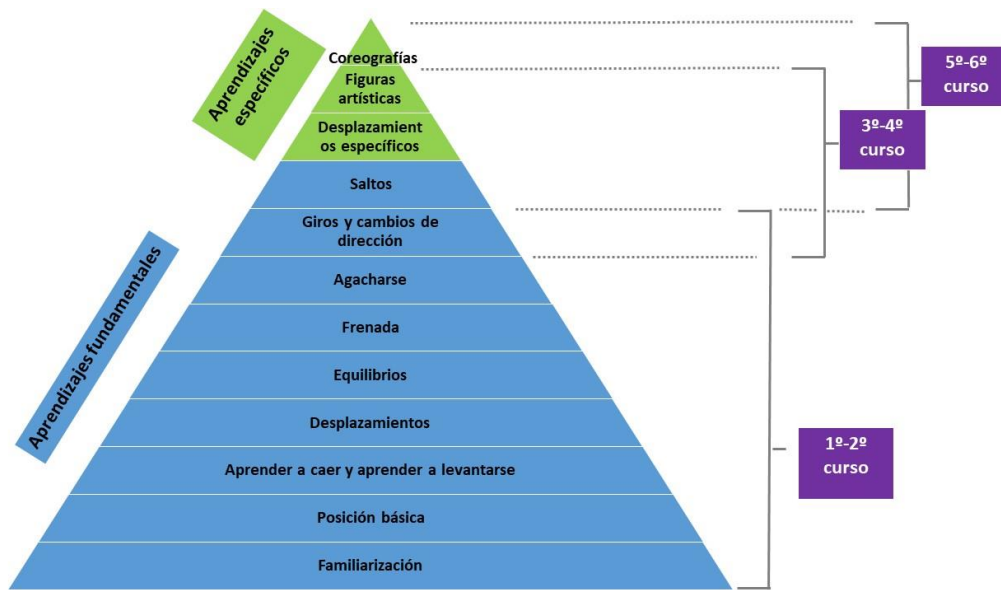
Aprendizajes específicos

Coreografías
Figuras artísticas
Desplazamient os específicos
Saltos
Giros y cambios de dirección
Agacharse
Frenada
Equilibrios
Desplazamientos
Aprender a caer y aprender a levantarse
Posición básica
Familiarización

Aprendizajes fundamentales

5º-6º curso
3º-4º curso
1º-2º curso